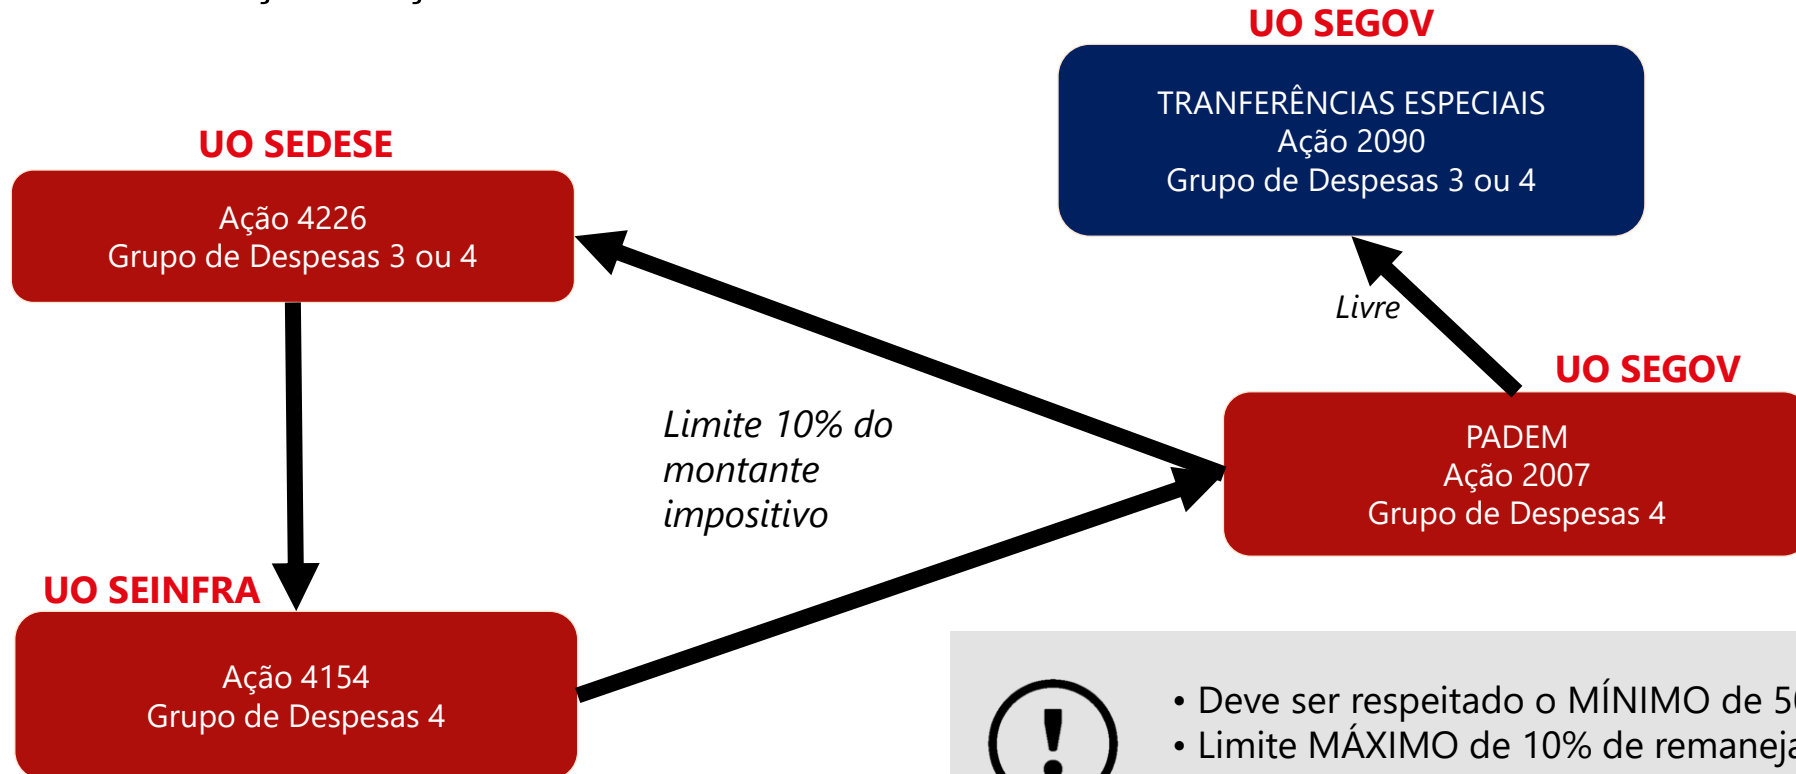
UO SEGOV

TRANFERÊNCIAS ESPECIAIS
Ação 2090
Grupo de Despesas 3 ou 4

UO SEDESE

Ação 4226
Grupo de Despesas 3 ou 4

Livre

UO SEGOV

PADEM
Ação 2007
Grupo de Despesas 4

Limite 10% do montante impositivo

UO SEINFRA

Ação 4154
Grupo de Despesas 4

• Deve ser respeitado o MÍNIMO de 5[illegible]
• Limite MÁXIMO de 10% de remaneja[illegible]